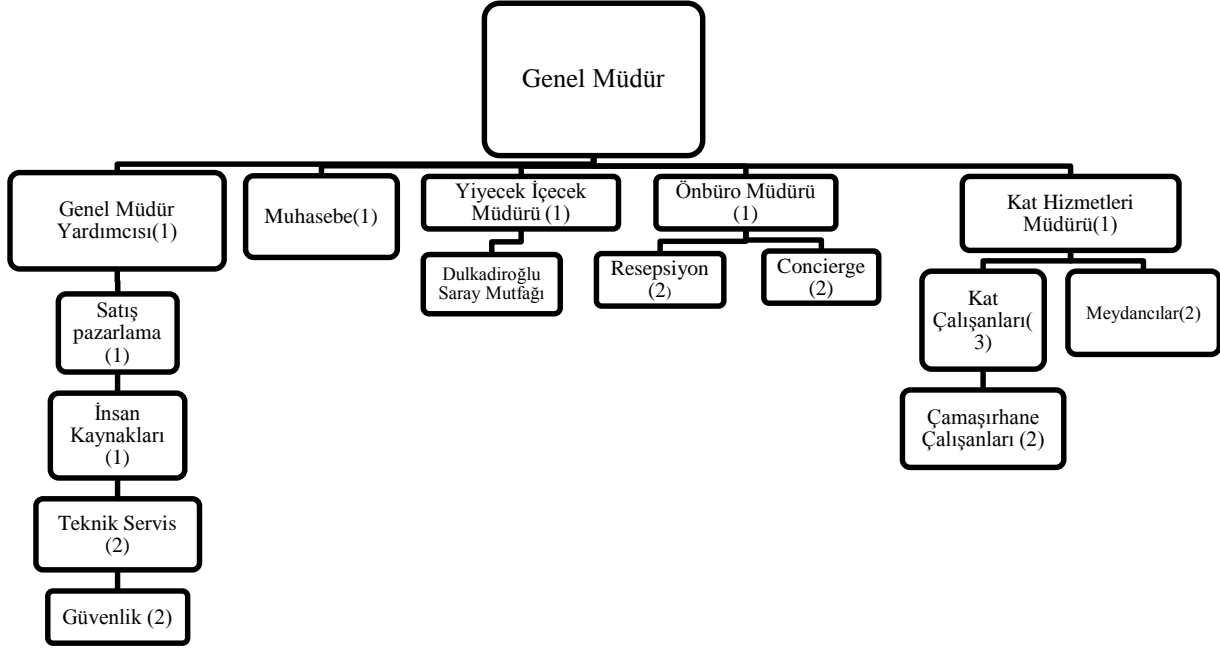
Genel Müdür

Genel Müdür Yardımcısı(1)

Satış pazarlama (1)

İnsan Kaynakları (1)

Teknik Servis (2)

Güvenlik (2)

Muhasebe(1)

Yiyecek İçecek Müdürü (1)

Dulkadiroğlu Saray Mutfağı

Önbüro Müdürü (1)

Resepsiyon (2)

Concierge (2)

Kat Hizmetleri Müdürü(1)

Kat Çalışanları( 3)

Çamaşırhane Çalışanları (2)

Meydancılar(2)